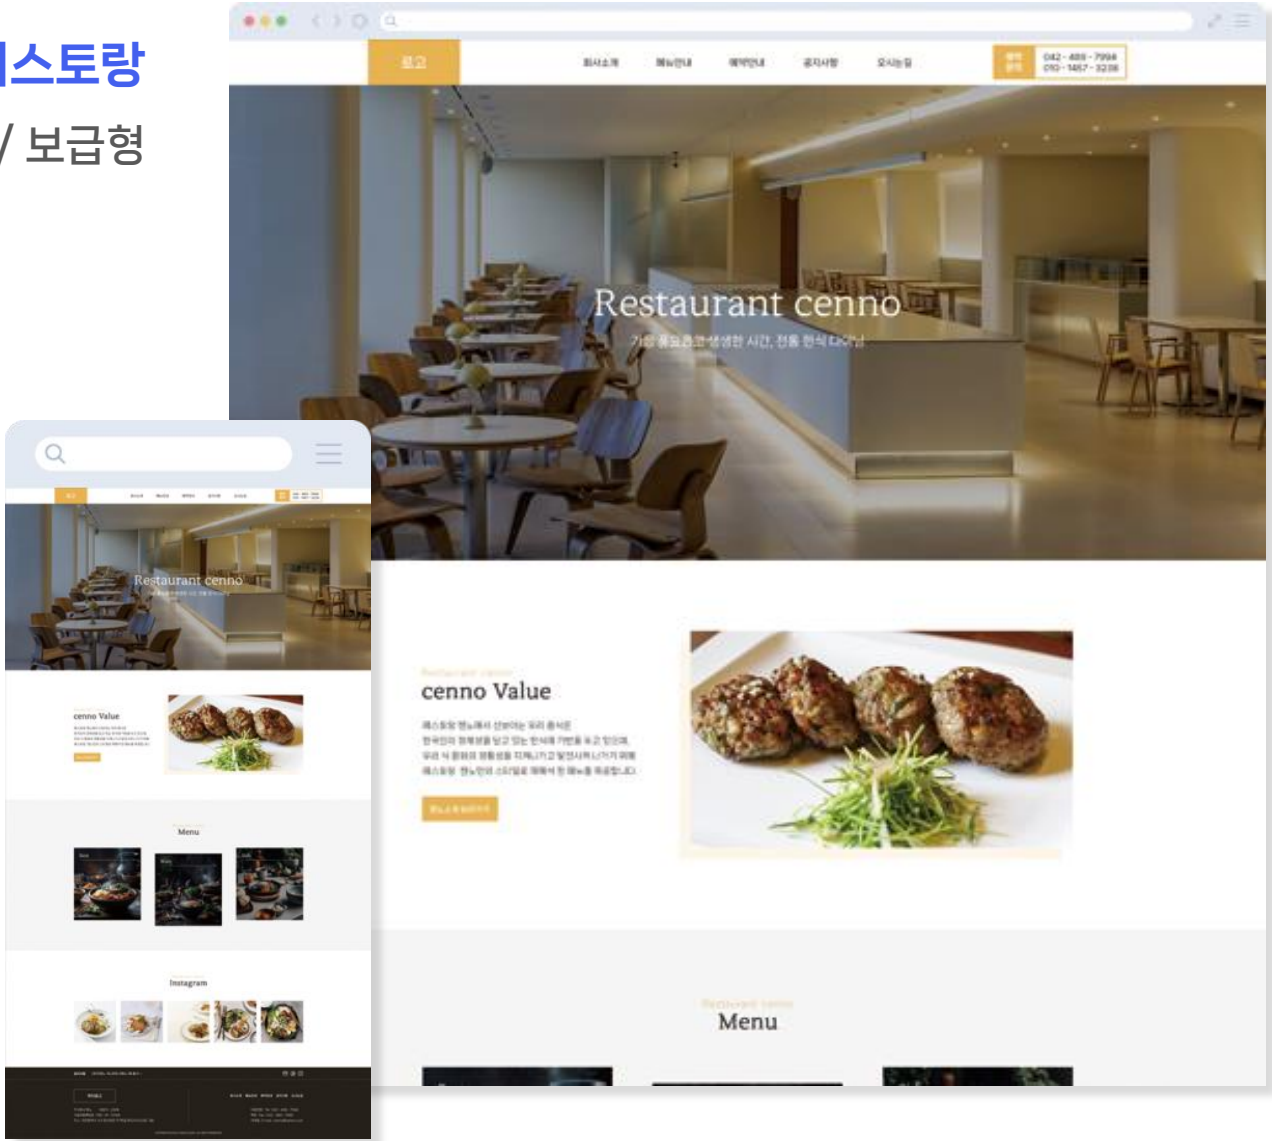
레스토랑
/ 보급형

로고
회사소개
메뉴안내
예약안내
공지사항
오시는길
042 - 489 - 7994
010 - 1457 - 3238

Restaurant cenno
가을 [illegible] 시간, 전통 한식 다이닝

cenno Value
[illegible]

Menu

Restaurant cenno

cenno Value

Menu

Instagram